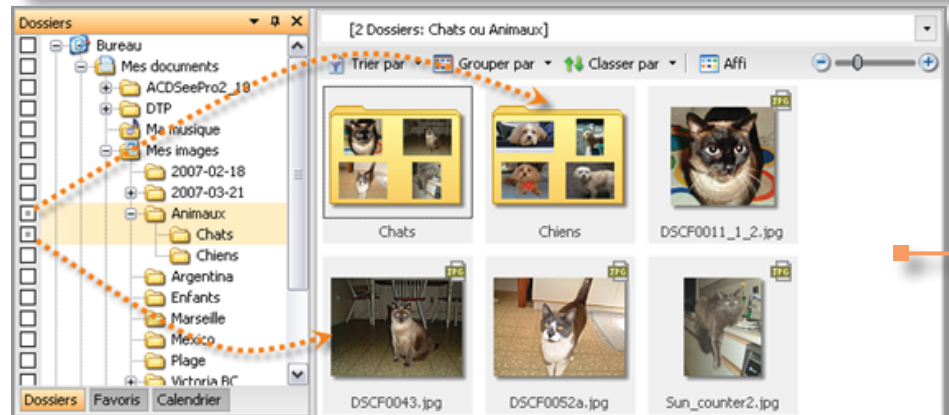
Dossiers

Bureau
Mes documents
ACDSeePro2_18
DTP
Ma musique
Mes images
2007-02-18
2007-03-21
Animaux
Chats
Chiens
Argentina
Enfants
Marseille
Mexico
Plage
Victoria BC

Dossiers | Favoris | Calendrier

[2 Dossiers: Chats ou Animaux]

Trier par | Grouper par | Classer par | Affi

Chats
Chiens
JPG
DSCF0011_1_2.jpg
JPG
DSCF0043.jpg
JPG
DSCF0052a.jpg
JPG
Sun_counter2.jpg